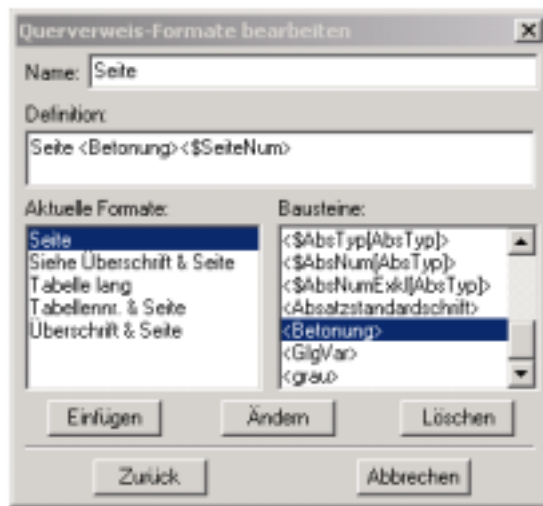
Querverweis-Formate bearbeiten

Name: Seite

Definition:

Seite <Betonung><$SeiteNum>

Aktuelle Formate:

Seite
Siehe Überschrift & Seite
Tabelle lang
Tabellennr. & Seite
Überschrift & Seite

Bausteine:

<$AbsTyp[AbsTyp]>
<$AbsNum[AbsTyp]>
<$AbsNumExkl[AbsTyp]>
<Absatzstandardschrift>
<Betonung>
<GlgVar>
<grau>

Einfügen
Ändern
Löschen
Zurück
Abbrechen